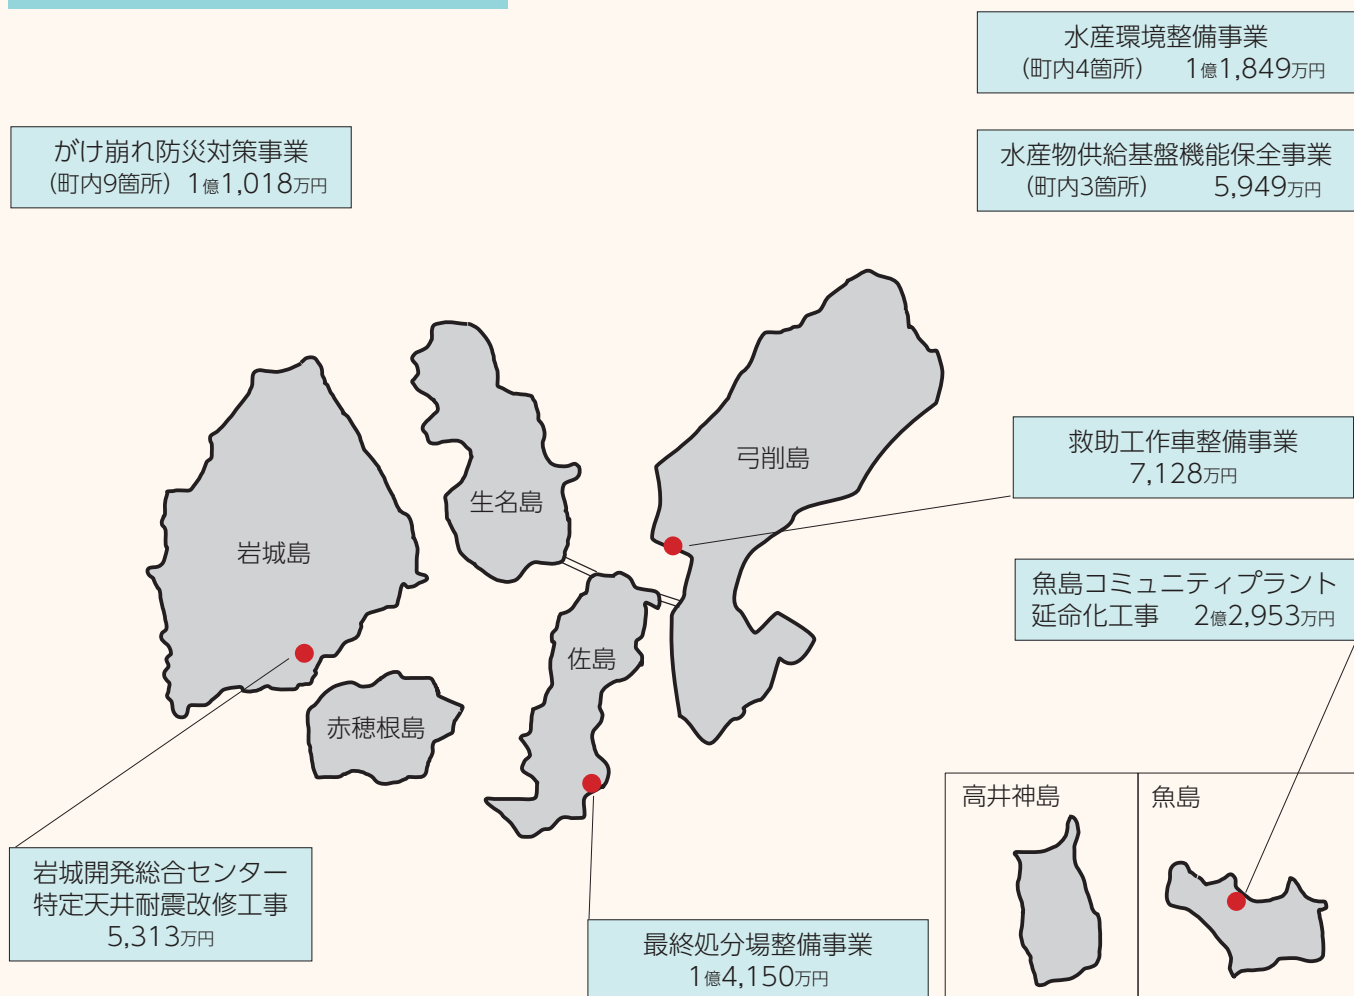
水産環境整備事業
（町内4箇所）　1億1,849万円

がけ崩れ防災対策事業
（町内9箇所）1億1,018万円

水産物供給基盤機能保全事業
（町内3箇所）　5,949万円

弓削島

生名島

岩城島

救助工作車整備事業
7,128万円

魚島コミュニティプラント
延命化工事　2億2,953万円

佐島

赤穂根島

高井神島

魚島

岩城開発総合センター
特定天井耐震改修工事
5,313万円

最終処分場整備事業
1億4,150万円